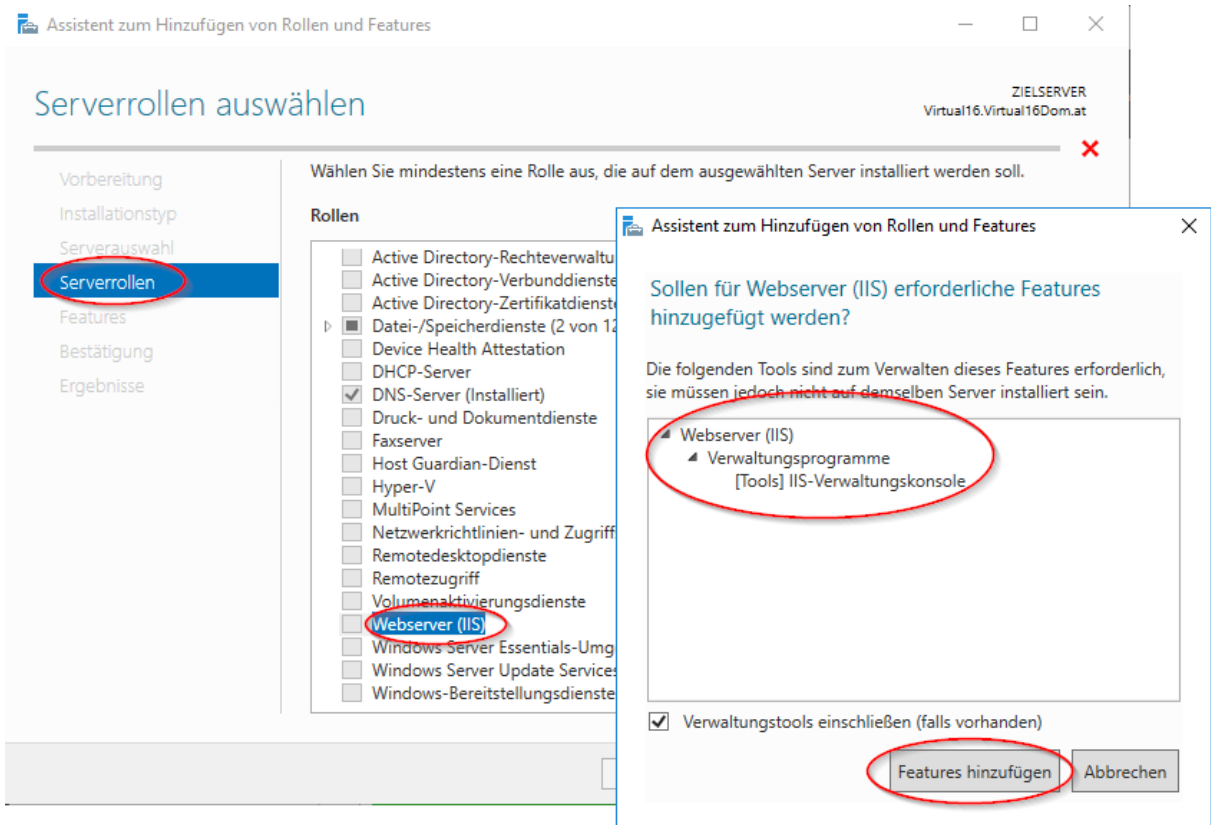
Assistent zum Hinzufügen von Rollen und Features

Serverrollen auswählen

ZIELSERVER
Virtual16.Virtual16Dom.at

Vorbereitung
Installationstyp
Serverauswahl
Serverrollen
Features
Bestätigung
Ergebnisse

Wählen Sie mindestens eine Rolle aus, die auf dem ausgewählten Server installiert werden soll.

Rollen

Active Directory-Rechteverwaltu
Active Directory-Verbunddienste
Active Directory-Zertifikatdienste
Datei-/Speicherdienste (2 von 12
Device Health Attestation
DHCP-Server
DNS-Server (Installiert)
Druck- und Dokumentdienste
Faxserver
Host Guardian-Dienst
Hyper-V
MultiPoint Services
Netzwerkrichtlinien- und Zugriff
Remotedesktopdienste
Remotezugriff
Volumenaktivierungsdienste
Webserver (IIS)
Windows Server Essentials-Umg
Windows Server Update Services
Windows-Bereitstellungsdienste

Assistent zum Hinzufügen von Rollen und Features

Sollen für Webserver (IIS) erforderliche Features hinzugefügt werden?

Die folgenden Tools sind zum Verwalten dieses Features erforderlich, sie müssen jedoch nicht auf demselben Server installiert sein.

Webserver (IIS)
Verwaltungsprogramme
[Tools] IIS-Verwaltungskonsole

Verwaltungstools einschließen (falls vorhanden)

Features hinzufügen
Abbrechen